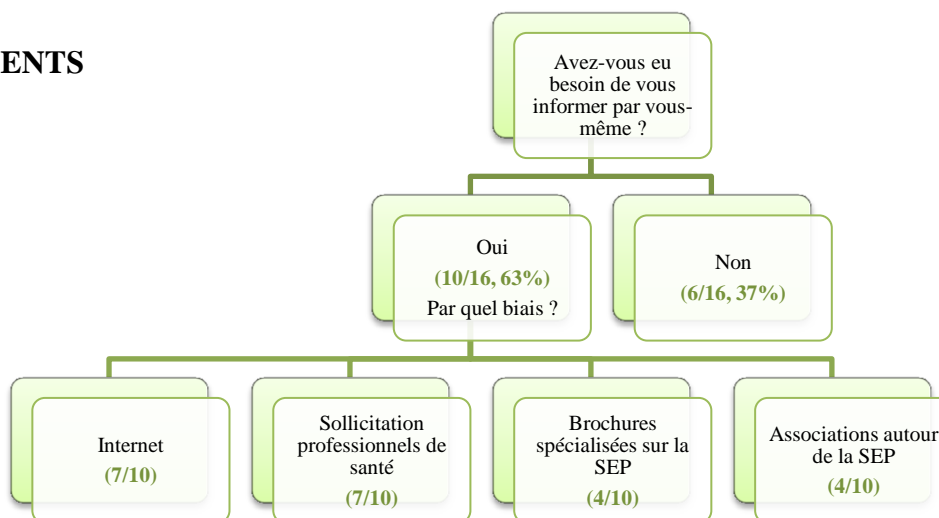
ENTS

Avez-vous eu besoin de vous informer par vous-même ?

Oui
(10/16, 63%)
Par quel biais ?

Non
(6/16, 37%)

Internet
(7/10)

Sollicitation professionnels de santé
(7/10)

Brochures spécialisées sur la SEP
(4/10)

Associations autour de la SEP
(4/10)